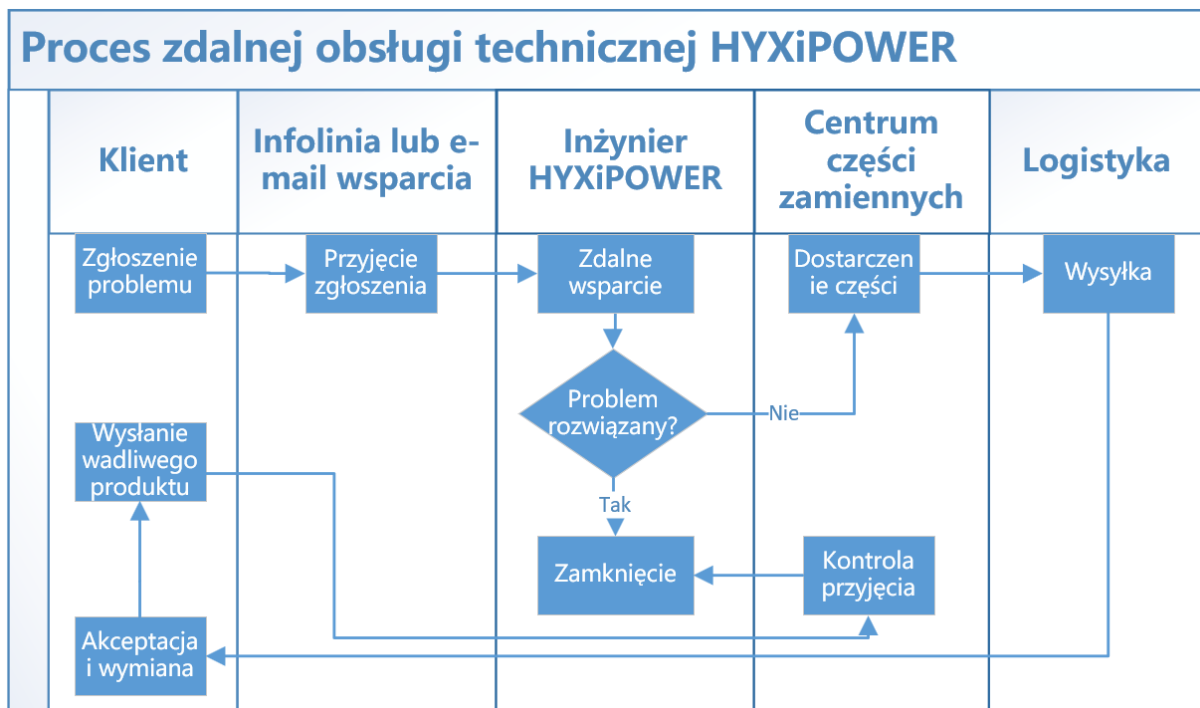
Proces zdalnej obsługi technicznej HYXiPOWER

Klient

Infolinia lub e-mail wsparcia

Inżynier HYXiPOWER

Centrum części zamiennych

Logistyka

Zgłoszenie problemu

Przyjęcie zgłoszenia

Zdalne wsparcie

Dostarczenie części

Wysyłka

Problem rozwiązany?

Nie

Tak

Wysłanie wadliwego produktu

Zamknięcie

Kontrola przyjęcia

Akceptacja i wymiana